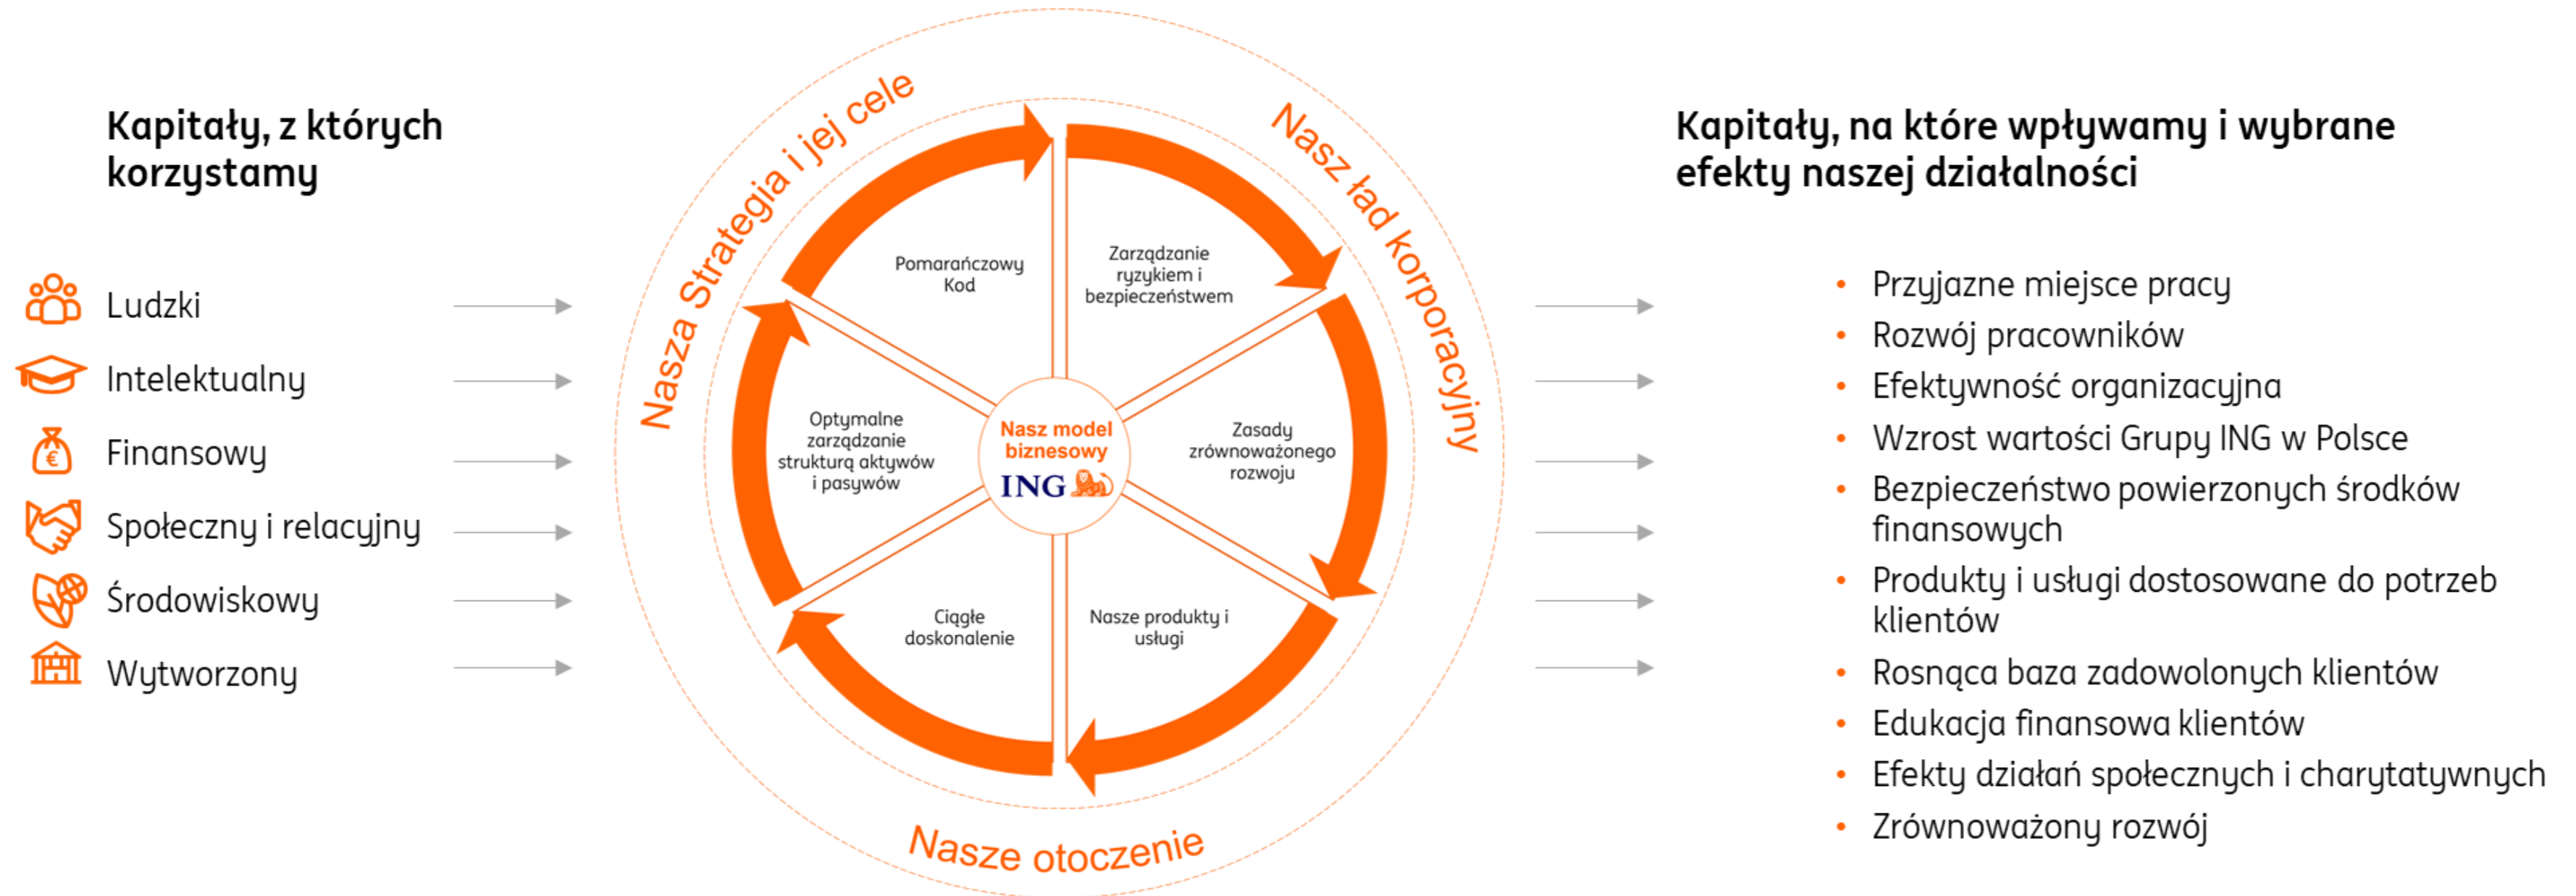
Kapitały, z których korzystamy

Ludzki

Intelektualny

Finansowy

Społeczny i relacyjny

Środowiskowy

Wytworzony

Nasza Strategia i jej cele

Nasz ład korporacyjny

Nasze otoczenie

Pomarańczowy Kod

Zarządzanie ryzykiem i bezpieczeństwem

Zasady zrównoważonego rozwoju

Nasze produkty i usługi

Ciągłe doskonalenie

Optymalne zarządzanie strukturą aktywów i pasywów

Nasz model biznesowy

ING

Kapitały, na które wpływamy i wybrane efekty naszej działalności

- Przyjazne miejsce pracy
- Rozwój pracowników
- Efektywność organizacyjna
- Wzrost wartości Grupy ING w Polsce
- Bezpieczeństwo powierzonych środków finansowych
- Produkty i usługi dostosowane do potrzeb klientów
- Rosnąca baza zadowolonych klientów
- Edukacja finansowa klientów
- Efekty działań społecznych i charytatywnych
- Zrównoważony rozwój